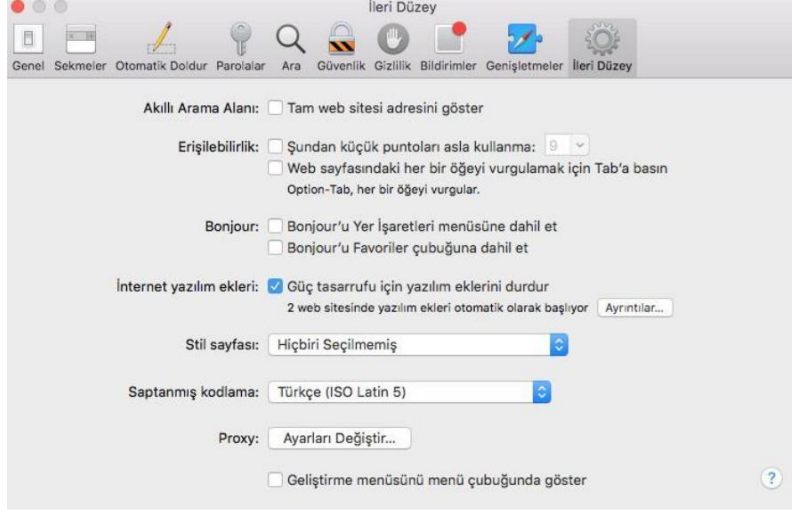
İleri Düzey

Genel Sekmeler Otomatik Doldur Parolalar Ara Güvenlik Gizlilik Bildirimler Genişletmeler İleri Düzey

Akıllı Arama Alanı: Tam web sitesi adresini göster

Erişilebilirlik: Şundan küçük puntoları asla kullanma: 9
Web sayfasındaki her bir öğeyi vurgulamak için Tab'a basın
Option-Tab, her bir öğeyi vurgular.

Bonjour: Bonjour'u Yer İşaretleri menüsüne dahil et
Bonjour'u Favoriler çubuğuna dahil et

İnternet yazılım ekleri: Güç tasarrufu için yazılım eklerini durdur
2 web sitesinde yazılım ekleri otomatik olarak başlıyor Ayrıntılar...

Stil sayfası: Hiçbiri Seçilmemiş

Saptanmış kodlama: Türkçe (ISO Latin 5)

Proxy: Ayarları Değiştir...

Geliştirme menüsünü menü çubuğunda göster

?